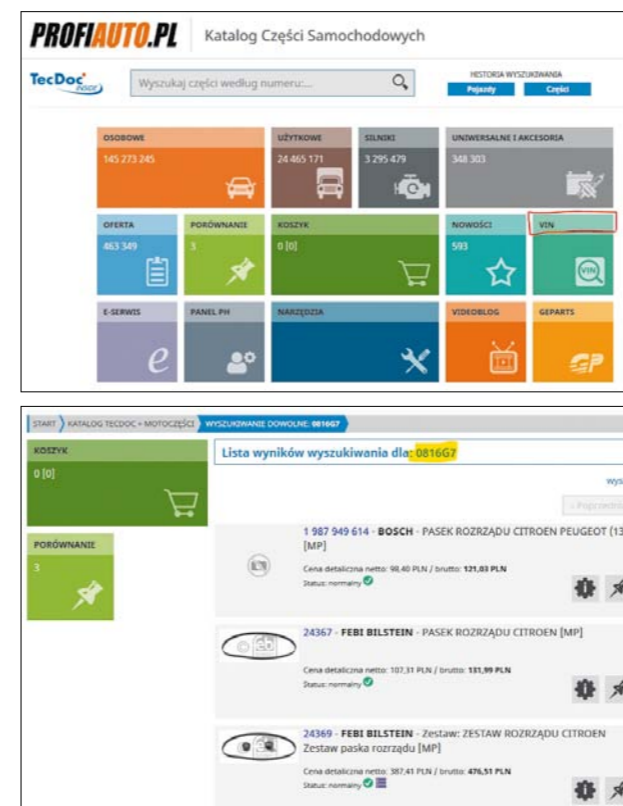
PROFIAUTO.PL Katalog Części Samochodowych

TecDoc

Wyszukaj części według numeru...

HISTORIA WYSZUKIWANIA
Pojazdy Części

OSOBOWE
145 273 245

UŻYTKOWE
24 465 171

SILNIKI
3 295 479

UNIWERSALNE I AKCESORIA
348 303

OFERTA
463 349

PORÓWNANIE
3

KOSZYK
0 [0]

NOWOŚCI
593

VIN

E-SERWIS

PANEL PH

NARZĘDZIA

VIDEOBLOG

GEPARTS

START KATALOG TECDOC + MOTOCZĘŚCI WYSZUKIWANIE DOWOLNE: 0816G7

KOSZYK
0 [0]

PORÓWNANIE
3

Lista wyników wyszukiwania dla: 0816G7

wys

« Poprzedni

1 987 949 614 - BOSCH - PASEK ROZRZĄDU CITROEN PEUGEOT (13 [MP]
Cena detaliczna netto: 98,40 PLN / brutto: 121,03 PLN
Status: normalny

24367 - FEBI BILSTEIN - PASEK ROZRZĄDU CITROEN [MP]
Cena detaliczna netto: 107,31 PLN / brutto: 131,99 PLN
Status: normalny

24369 - FEBI BILSTEIN - Zestaw: ZESTAW ROZRZĄDU CITROEN Zestaw paska rozrządu [MP]
Cena detaliczna netto: 387,41 PLN / brutto: 476,51 PLN
Status: normalny